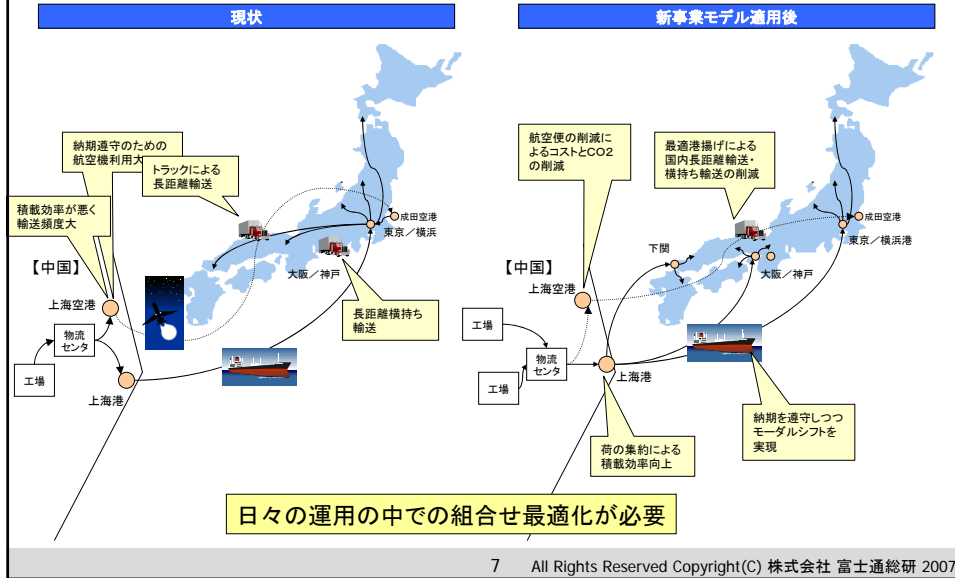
現状

納期遵守のための航空機利用大

トラックによる長距離輸送

積載効率が悪く輸送頻度大

成田空港

東京／横浜

【中国】

大阪／神戸

上海空港

長距離横持ち輸送

物流センタ

工場

上海港

新事業モデル適用後

航空便の削減によるコストとCO2の削減

最適港揚げによる国内長距離輸送・横持ち輸送の削減

成田空港

下関

東京／横浜港

【中国】

大阪／神戸

上海空港

工場

物流センタ

上海港

工場

納期を遵守しつつモーダルシフトを実現

荷の集約による積載効率向上

日々の運用の中での組合せ最適化が必要

7 All Rights Reserved Copyright(C) 株式会社 富士通総研 2007